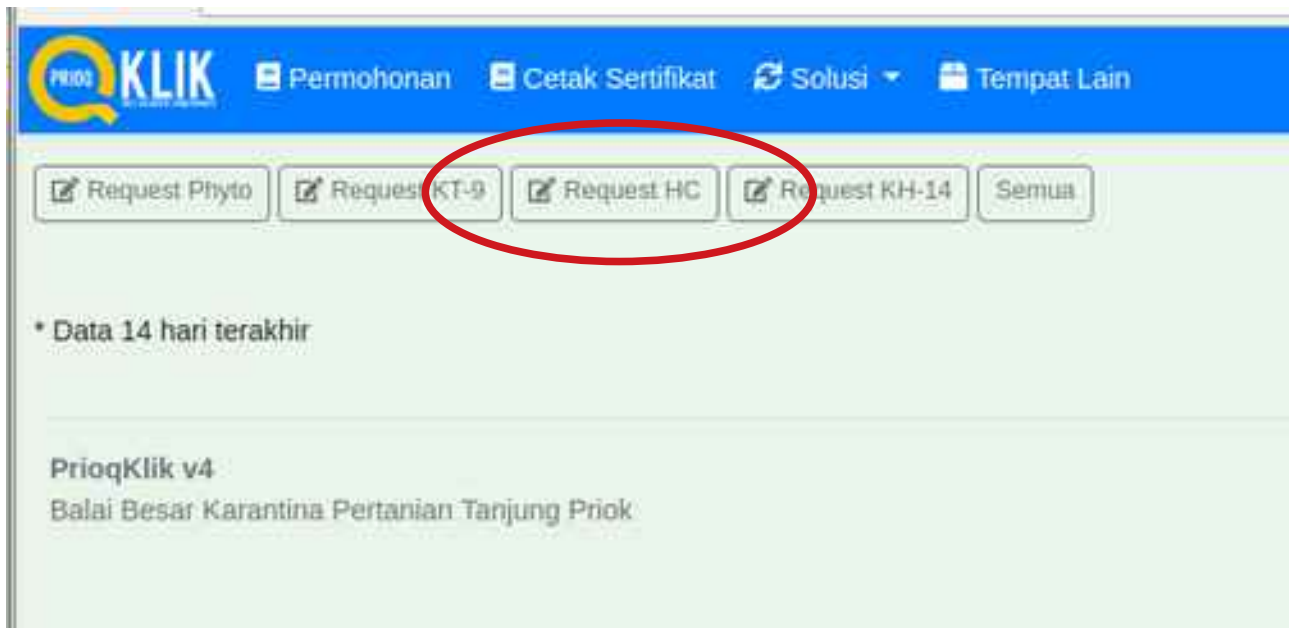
PRIOQ KLIK

Permohonan Cetak Sertifikat Solusi Tempat Lain

Request Phyto Request KT-9 Request HC Request KH-14 Semua

* Data 14 hari terakhir

PrioqKlik v4
Balai Besar Karantina Pertanian Tanjung Priok